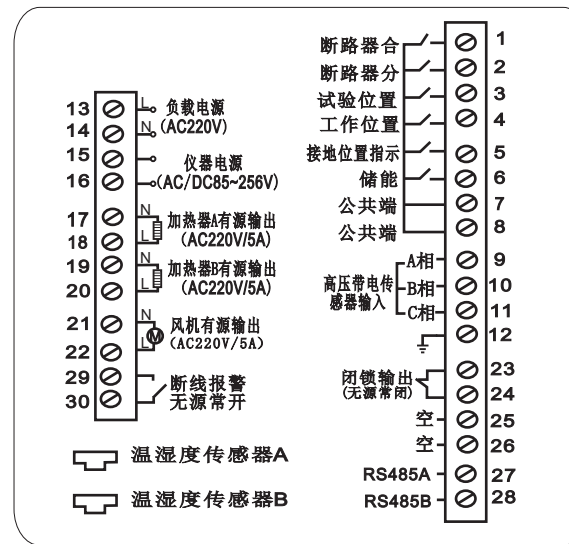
13 L 负载电源
14 N (AC220V)
15 仪器电源
16 (AC/DC85~256V)
17 N 加热器A有源输出
18 L (AC220V/5A)
19 N 加热器B有源输出
20 L (AC220V/5A)
21 N 风机有源输出
22 L M (AC220V/5A)
29 断线报警
30 无源常开

温湿度传感器A

温湿度传感器B

断路器合 1
断路器分 2
试验位置 3
工作位置 4
接地位置指示 5
储能 6
公共端 7
公共端 8
A相 9
高压带电传感器输入 B相 10
C相 11
12
闭锁输出 (无源常闭) 23
24
空 25
空 26
RS485A 27
RS485B 28